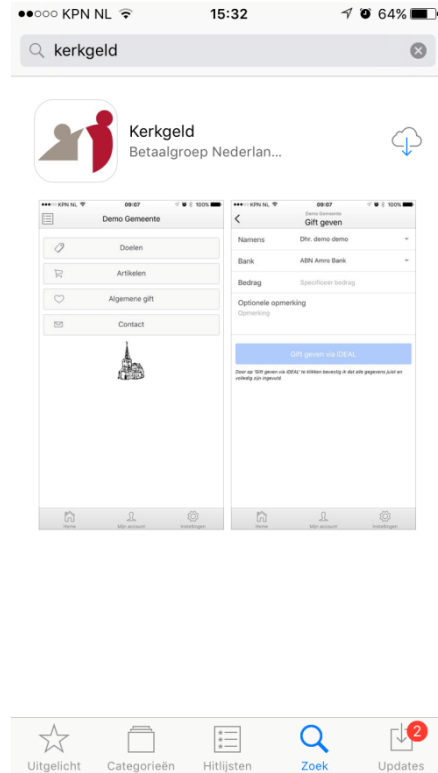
●●○○○ KPN NL 15:32 64%

kerkgeld

Kerkgeld
Betaalgroep Nederlan...

●●●○○ KPN NL 09:07 100%
Demo Gemeente
Doelen
Artikelen
Algemene gift
Contact
Home Mijn account Instellingen

●●●○○ KPN NL 09:07 100%
Demo Gemeente
Gift geven
Namens Dhr. demo demo
Bank ABN Amro Bank
Bedrag Specificeer bedrag
Optionele opmerking
Opmerking
Gift geven via IDEAL
Door op "Gift geven via IDEAL" te klikken bevestig ik dat alle gegevens juist en volledig zijn ingevuld.
Home Mijn account Instellingen

Uitgelicht Categorieën Hitlijsten Zoek Updates 2